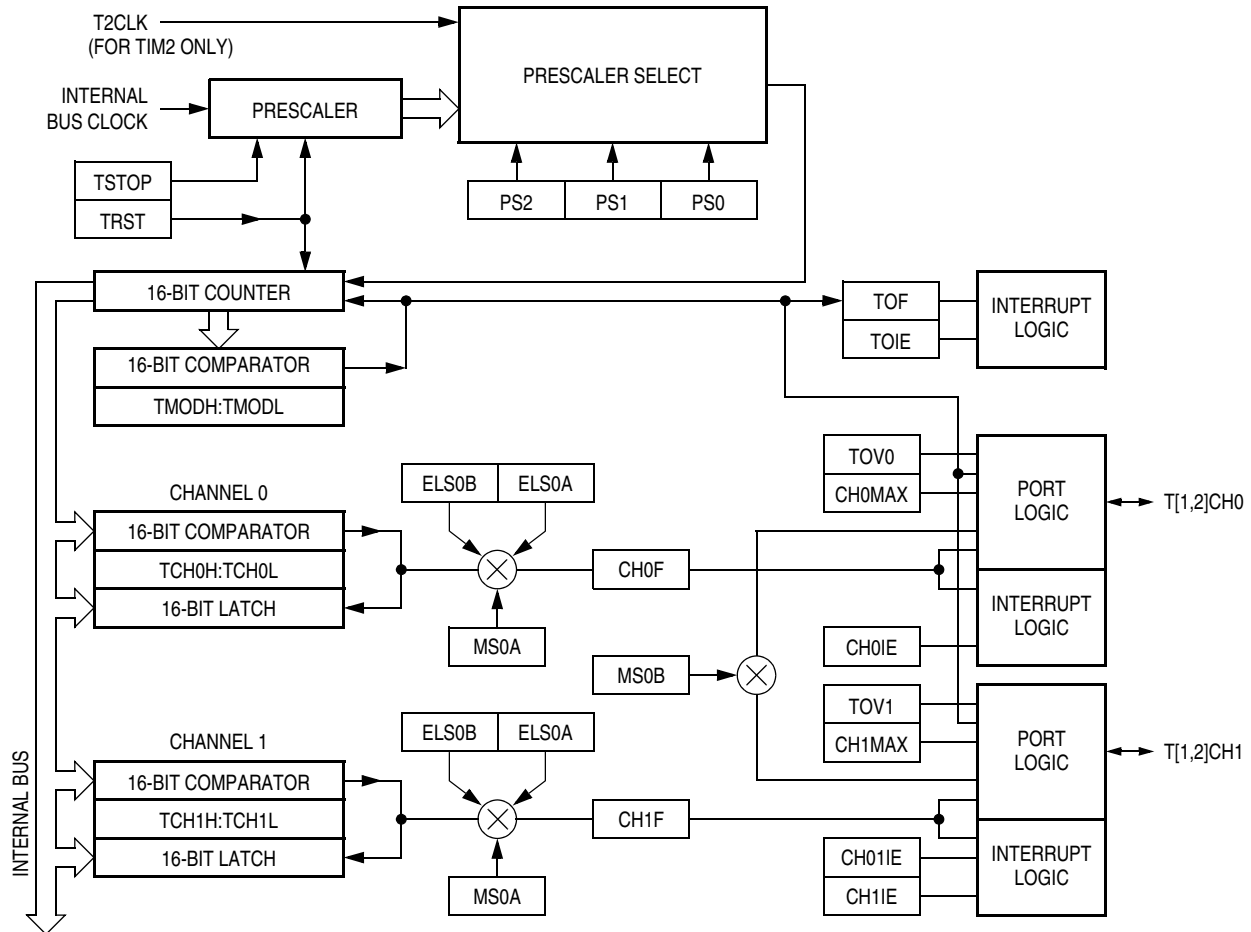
T2CLK
(FOR TIM2 ONLY)

INTERNAL BUS CLOCK

PRESCALER

PRESCALER SELECT

TSTOP

TRST

PS2
PS1
PS0

16-BIT COUNTER

TOF
TOIE

INTERRUPT LOGIC

16-BIT COMPARATOR
TMODH:TMODL

CHANNEL 0

ELS0B
ELS0A

TOV0
CH0MAX

PORT LOGIC

T[1,2]CH0

16-BIT COMPARATOR
TCH0H:TCH0L
16-BIT LATCH

CH0F

INTERRUPT LOGIC

MS0A

MS0B

CH0IE

TOV1
CH1MAX

PORT LOGIC

T[1,2]CH1

CHANNEL 1

ELS0B
ELS0A

16-BIT COMPARATOR
TCH1H:TCH1L
16-BIT LATCH

CH1F

CH01IE
CH1IE

INTERRUPT LOGIC

MS0A

INTERNAL BUS